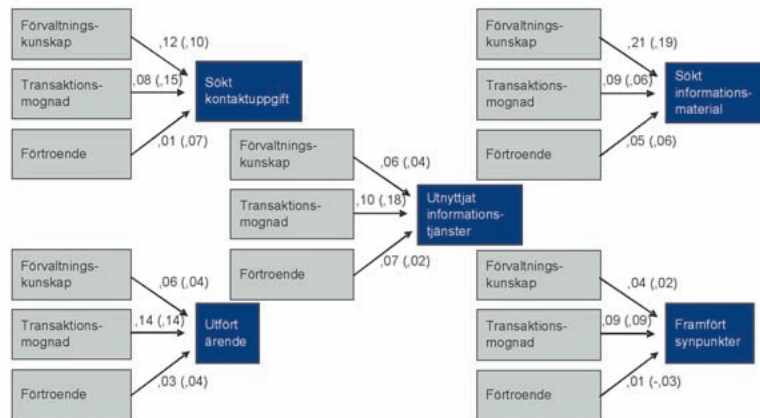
Förvaltningskunskap

,12 (,10)

Transaktionsmognad

,08 (,15)

Sökt kontaktuppgift

Förtroende

,01 (,07)

Förvaltningskunskap

,21 (,19)

Transaktionsmognad

,09 (,06)

Sökt informationsmaterial

Förtroende

,05 (,06)

Förvaltningskunskap

,06 (,04)

Transaktionsmognad

,10 (,18)

Utnyttjat informationstjänster

Förtroende

,07 (,02)

Förvaltningskunskap

,06 (,04)

Transaktionsmognad

,14 (,14)

Utfört ärende

Förtroende

,03 (,04)

Förvaltningskunskap

,04 (,02)

Transaktionsmognad

,09 (,09)

Framfört synpunkter

Förtroende

,01 (-,03)